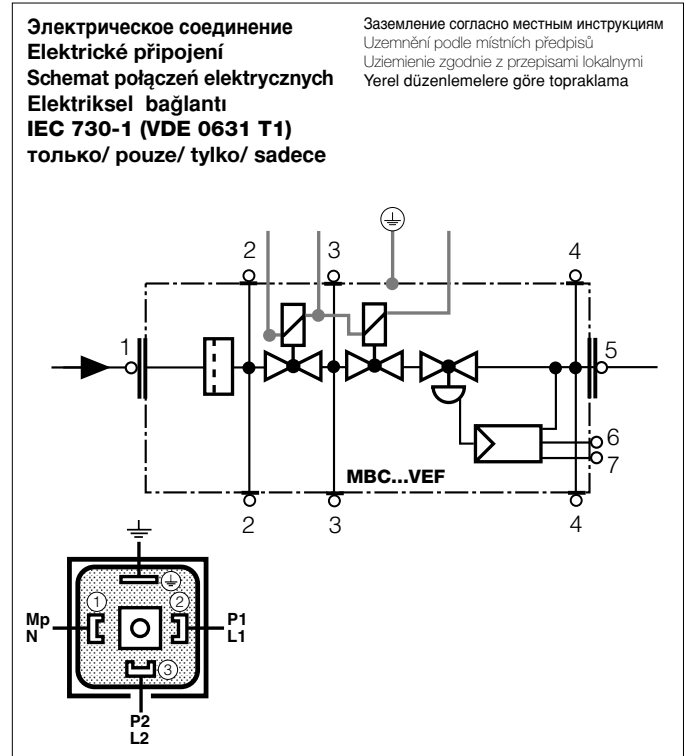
Электрическое соединение
Elektrické připojení
Schemat połączeń elektrycznych
Elektriksel bağlantı
IEC 730-1 (VDE 0631 T1)
только/ pouze/ tylko/ sadece

Заземление согласно местным инструкциям
Uzemnění podle místních předpisů
Uziemienie zgodnie z przepisami lokalnymi
Yerel düzenlemelere göre topraklama

2
3
4
1
5
6
7
MBC...VEF
2
3
4

①
②
③
Mp
N
P1
L1
P2
L2